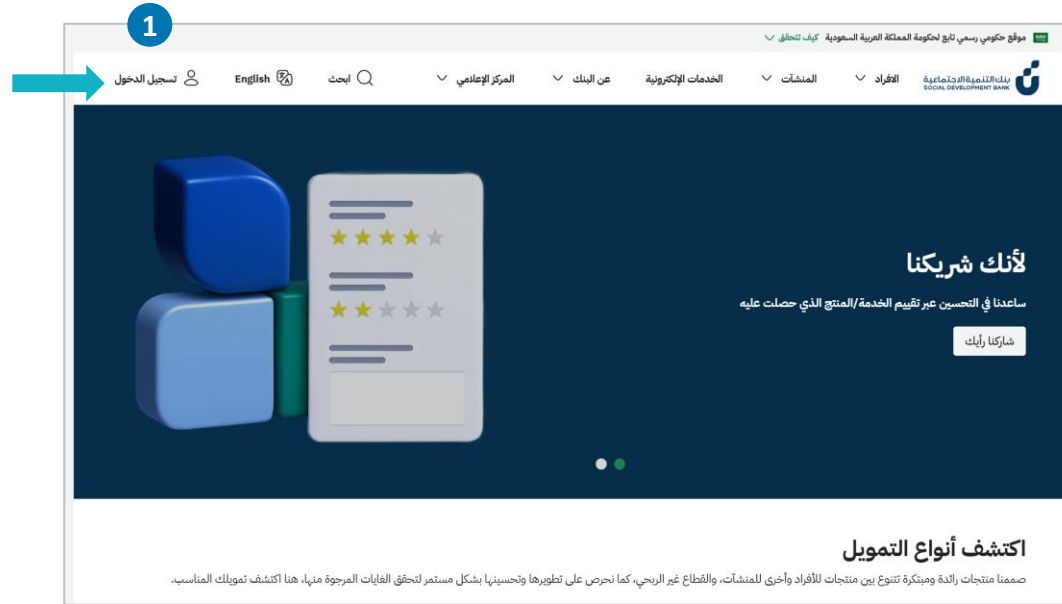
1

موقع حكومي رسمي تابع لحكومة المملكة العربية السعودية كيف تتحقق

بنك التنمية الاجتماعية
SOCIAL DEVELOPMENT BANK

الأفراد المنشآت الخدمات الإلكترونية عن البنك المركز الإعلامي ابحث English تسجيل الدخول

لأنك شريكنا

ساعدنا في التحسين عبر تقييم الخدمة/المنتج الذي حصلت عليه

شاركنا رأيك

اكتشف أنواع التمويل

صممنا منتجات رائدة ومبتكرة تتنوع بين منتجات للأفراد وأخرى للمنشآت، والقطاع غير الربحي، كما نحرص على تطويرها وتحسينها بشكل مستمر لتحقق الغايات المرجوة منها، هنا اكتشف تمويلك المناسب.